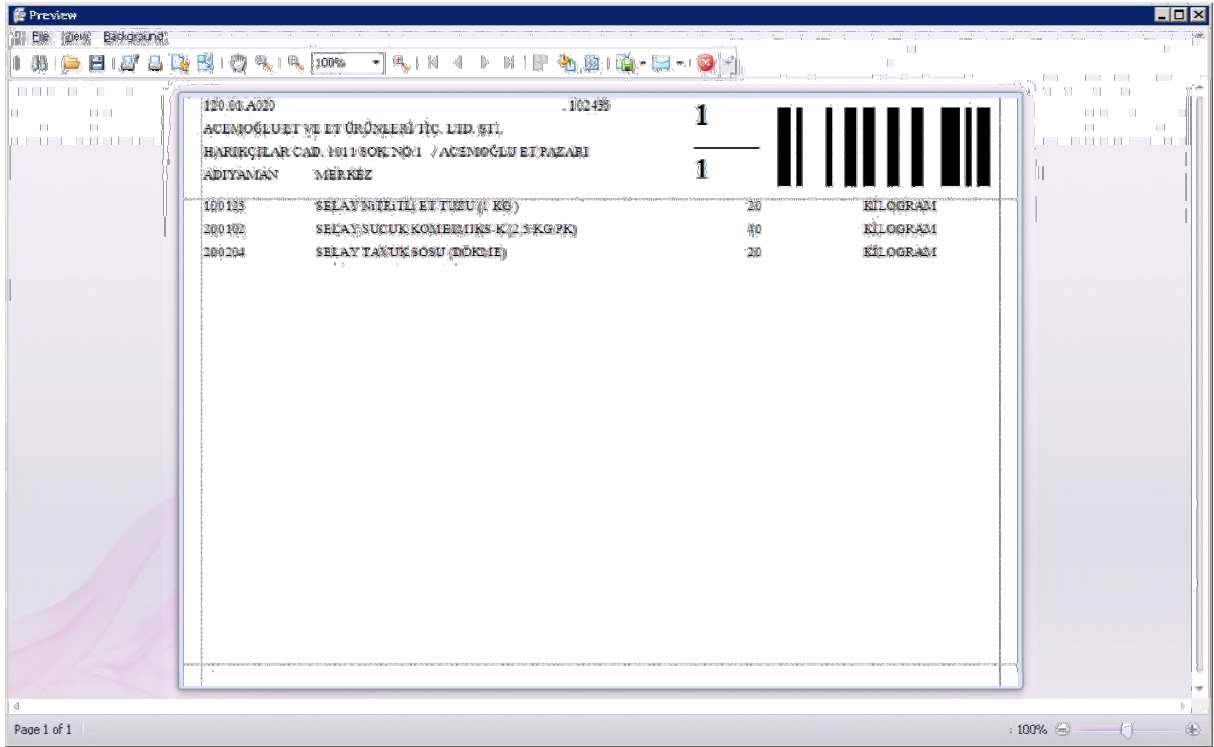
Preview

File View Background

100%

120.01.A020 102435

ACEMOĞLU ET VE ET ÜRÜNLERİ TİC. LTD. ŞTİ.

HARIKÇILAR CAD. 1011 SOK NO:1 / ACEMOĞLU ET PAZARI

ADIYAMAN MERKEZ

1

1

| | | | |
|---|---|---|---|
| 100125 | SELAY NİTRİTLİ ET TUZU (1 KG) | 20 | KİLOGRAM |
| 200102 | SELAY SUCUK KOMBİ MİKS-K (2,5 KG/PK) | 40 | KİLOGRAM |
| 200204 | SELAY TAVUK SOSU (DÖKME) | 20 | KİLOGRAM |

Page 1 of 1

100%